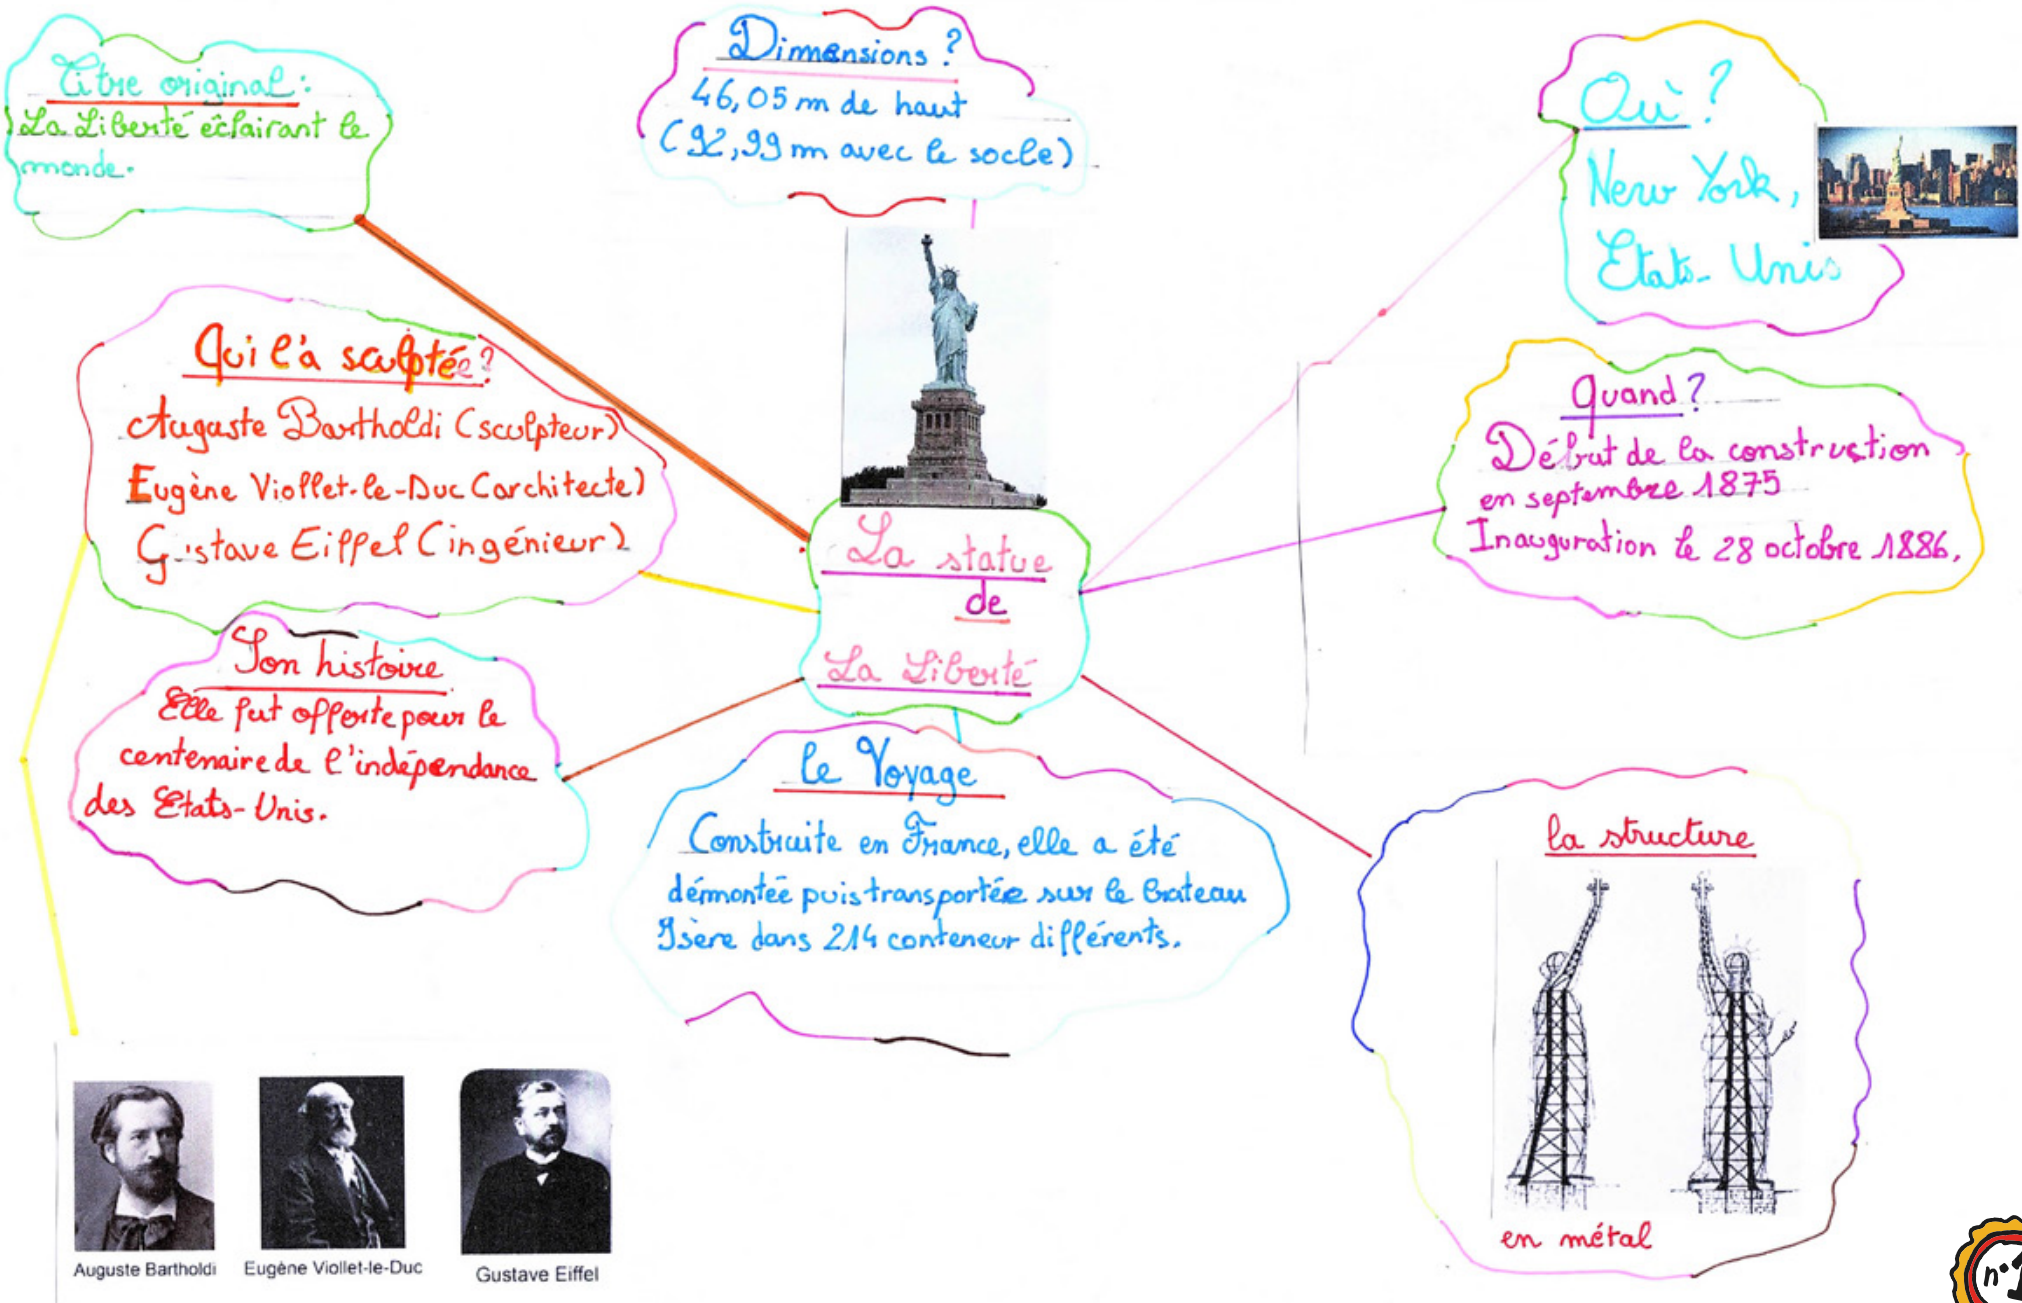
Titre original :
La Liberté éclairant le monde.

Dimensions ?
46,05 m de haut
(92,99 m avec le socle)

Où ?
New York, Etats-Unis

Qui l'a sculptée ?
Auguste Bartholdi (sculpteur)
Eugène Viollet-le-Duc (architecte)
Gustave Eiffel (ingénieur)

La statue de La Liberté

Quand ?
Début de la construction en septembre 1875
Inauguration le 28 octobre 1886.

Son histoire
Elle fut offerte pour le centenaire de l'indépendance des Etats-Unis.

Le Voyage
Construite en France, elle a été démontée puis transportée sur le bateau Isère dans 214 conteneur différents.

la structure
en métal

Auguste Bartholdi
Eugène Viollet-le-Duc
Gustave Eiffel

n°